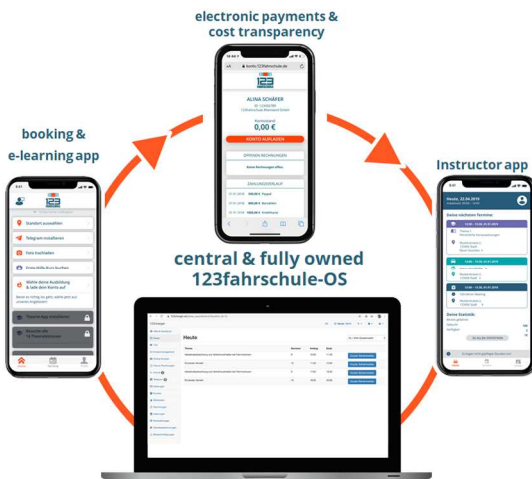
electronic payments & cost transparency

booking & e-learning app

Instructor app

central & fully owned 123fahrschule-OS

konto.123fahrschule.de

123

ALINA SCHÄFER

0,00 €

KONTO AUFLADEN

OFFENE RECHNUNGEN

ZAHLUNGSVERLAUF

Standort auswählen

Telegram installieren

Foto hochladen

Wähle deine Ausbildung & lade dein Konto auf

Heute, 22.04.2019

Deine nächsten Termine

Heute